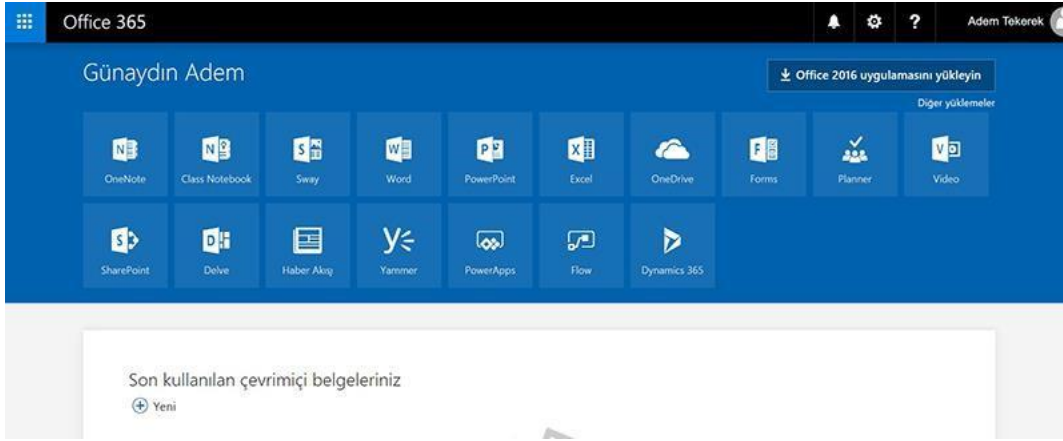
Office 365

Adem Tekerek

Günaydın Adem

Office 2016 uygulamasını yükleyin

Diğer yüklemeler

OneNote
Class Notebook
Sway
Word
PowerPoint
Excel
OneDrive
Forms
Planner
Video
SharePoint
Delve
Haber Akışı
Yammer
PowerApps
Flow
Dynamics 365

Son kullanılan çevrimiçi belgeleriniz

Yeni